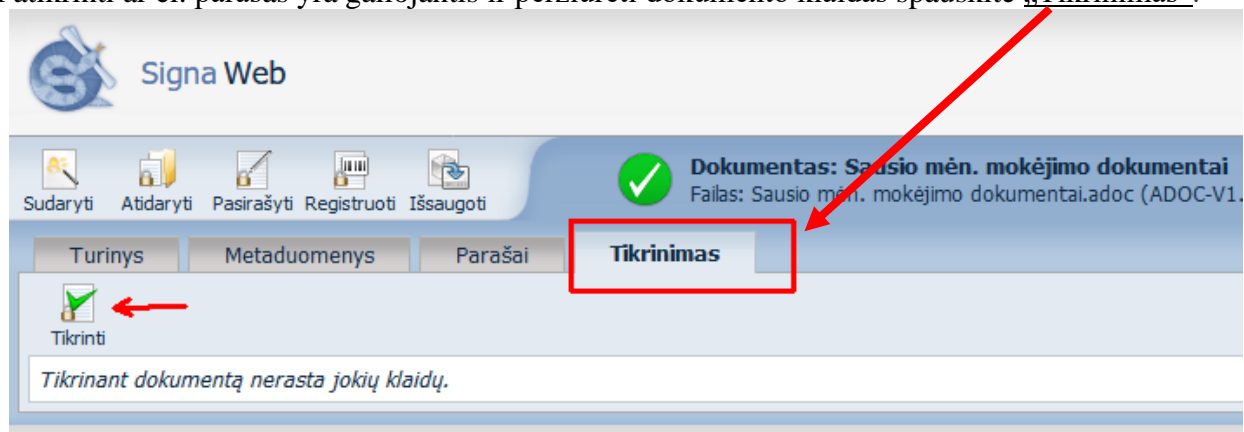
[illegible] parašas yra galiojantis ir peržiūrėti dokumento klaidas spauskite „Tikrinimas".

Signa Web

Sudaryti Atidaryti Pasirašyti Registruoti Išsaugoti

Dokumentas: Sausio mėn. mokėjimo dokumentai
Failas: Sausio mėn. mokėjimo dokumentai.adoc (ADOC-V1.

Turinys Metaduomenys Parašai Tikrinimas

Tikrinti

Tikrinant dokumentą nerasta jokių klaidų.